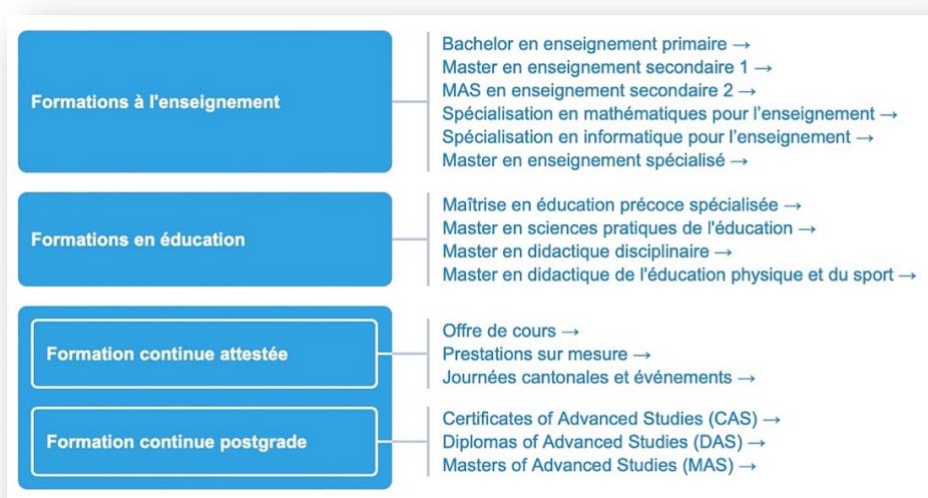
Formations à l'enseignement

Bachelor en enseignement primaire →
Master en enseignement secondaire 1 →
MAS en enseignement secondaire 2 →
Spécialisation en mathématiques pour l'enseignement →
Spécialisation en informatique pour l'enseignement →
Master en enseignement spécialisé →

Formations en éducation

Maîtrise en éducation précoce spécialisée →
Master en sciences pratiques de l'éducation →
Master en didactique disciplinaire →
Master en didactique de l'éducation physique et du sport →

Formation continue attestée

Offre de cours →
Prestations sur mesure →
Journées cantonales et événements →

Formation continue postgrade

Certificates of Advanced Studies (CAS) →
Diplomas of Advanced Studies (DAS) →
Masters of Advanced Studies (MAS) →